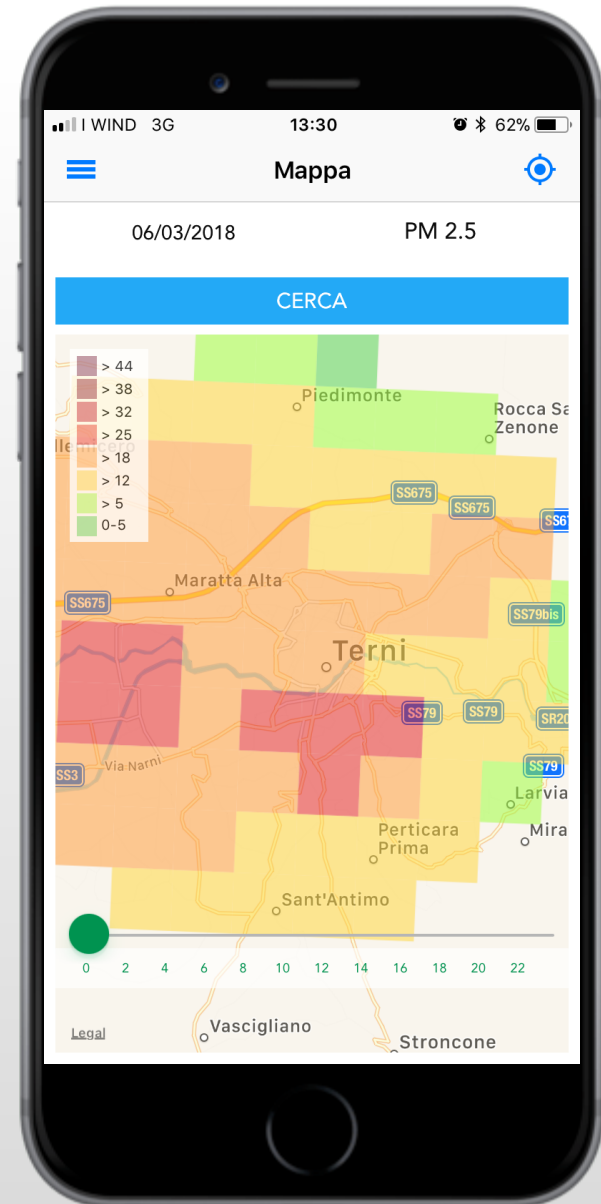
I WIND 3G 13:30 62%

Mappa

06/03/2018 PM 2.5

CERCA

> 44
> 38
> 32
> 25
> 18
> 12
> 5
0-5

Piedimonte
Rocca Sa
Zenone
lleluicero
SS675
SS675
SS6
Maratta Alta
SS675
SS79bis
Terni
SS79
SS79
SR20
SS3
Via Narni
SS79
Larvia
Mira
Perticara Prima
Sant'Antimo

0 2 4 6 8 10 12 14 16 18 20 22

Legal
Vascigliano
Stroncone